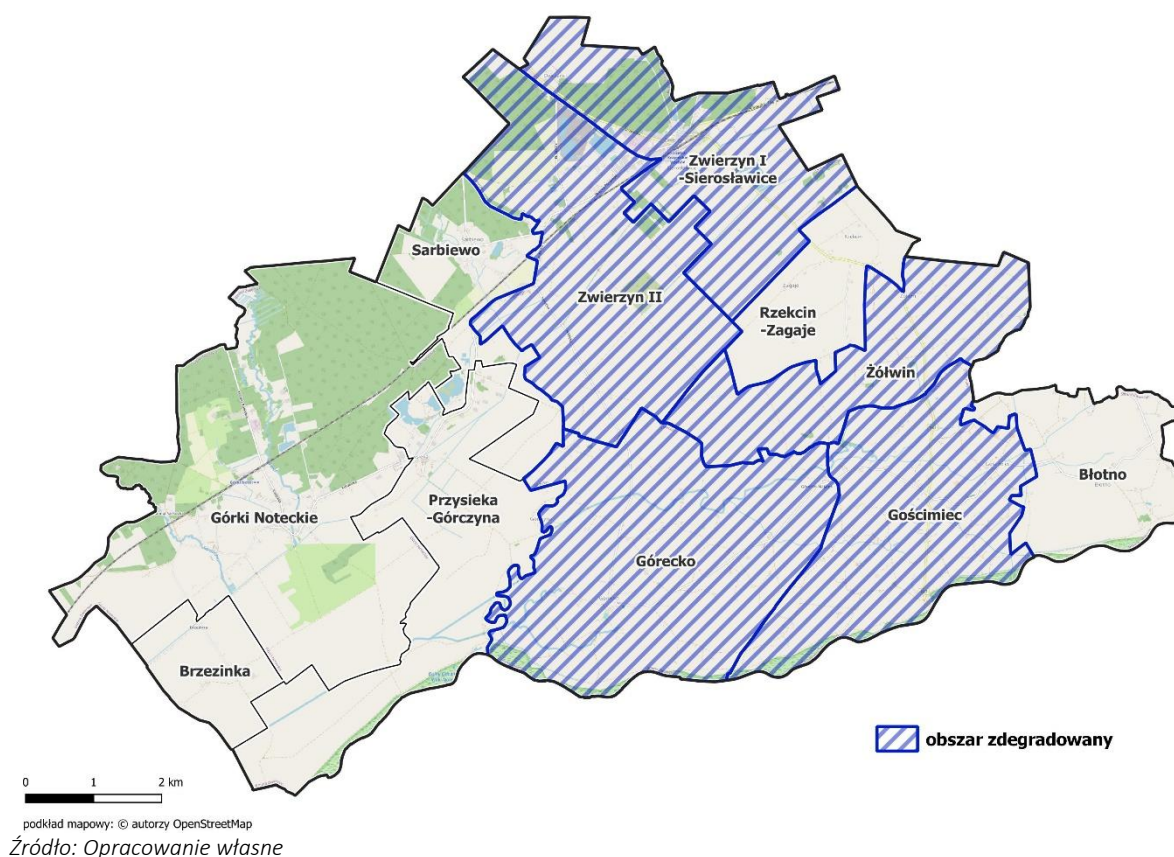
Zwierzyn I
-Sierosławice

Sarbiewo

Zwierzyn II

Rzekcin
-Zagaje

Żółwin

Górki Noteckie

Przysieka
-Górczyna

Błotno

Gościmiec

Górecko

Brzezinka

obszar zdegradowany

0 1 2 km

podkład mapowy: © autorzy OpenStreetMap

Źródło: Opracowanie własne